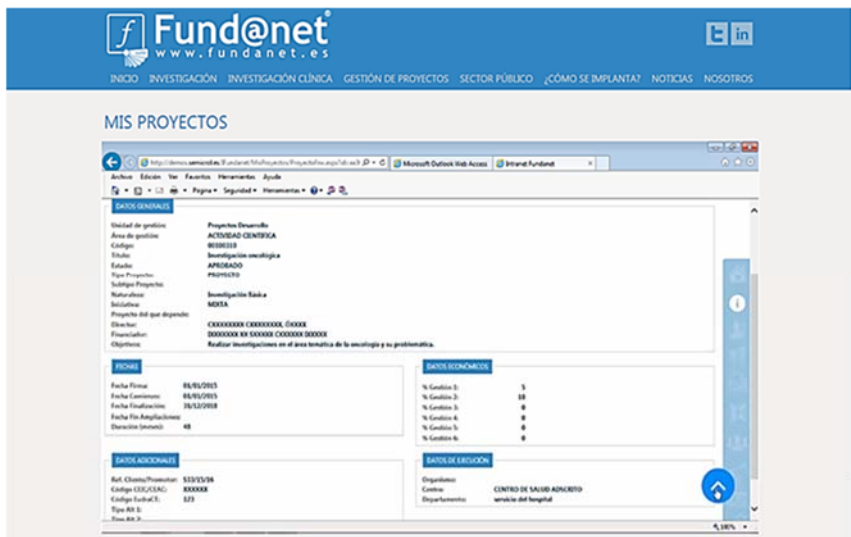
Fund@net
www.fundanet.es

INICIO INVESTIGACIÓN INVESTIGACIÓN CLÍNICA GESTIÓN DE PROYECTOS SECTOR PÚBLICO ¿CÓMO SE IMPLANTA? NOTICIAS NOSOTROS

MIS PROYECTOS

http://demos.semicrol.es/Fundanet/MisProyectos/ProyectoFicha.aspx?id=xx3 Microsoft Outlook Web Access Intranet Fundanet

Archivo Edición Ver Favoritos Herramientas Ayuda

Página Seguridad Herramientas

DATOS GENERALES

Unidad de gestión: Proyectos Desarrollo
Área de gestión: ACTIVIDAD CIENTÍFICA
Código: 00100310
Título: Investigación oncológica
Estado: APROBADO
Tipo Proyecto: PROYECTO
Subtipo Proyecto:
Naturaleza: Investigación Básica
Iniciativa: MIXTA
Proyecto del que depende:
Director: CXXXXXXXX CXXXXXXXX, ÓXXXX
Financiador: DXXXXXXX XX SXXXXX CXXXXXX DXXXXX
Objetivos: Realizar investigaciones en el área temática de la oncología y su problemática.

FECHAS

Fecha Firma: 01/01/2015
Fecha Comienzo: 01/01/2015
Fecha Finalización: 31/12/2018
Fecha Fin Ampliaciones:
Duración (meses): 48

DATOS ECONÓMICOS

% Gestión 1: 5
% Gestión 2: 10
% Gestión 3: 0
% Gestión 4: 0
% Gestión 5: 0
% Gestión 6: 0

DATOS ADICIONALES

Ref. Cliente/Promotor: 533/15/16
Código CEIC/CEIC: XXXXXX
Código ExtraCT: 123
Tipo Alt 1:
Tipo Alt 2:

DATOS DE EJECUCIÓN

Organismo:
Centro: CENTRO DE SALUD ADSCRITO
Departamento: servicio del hospital

100%